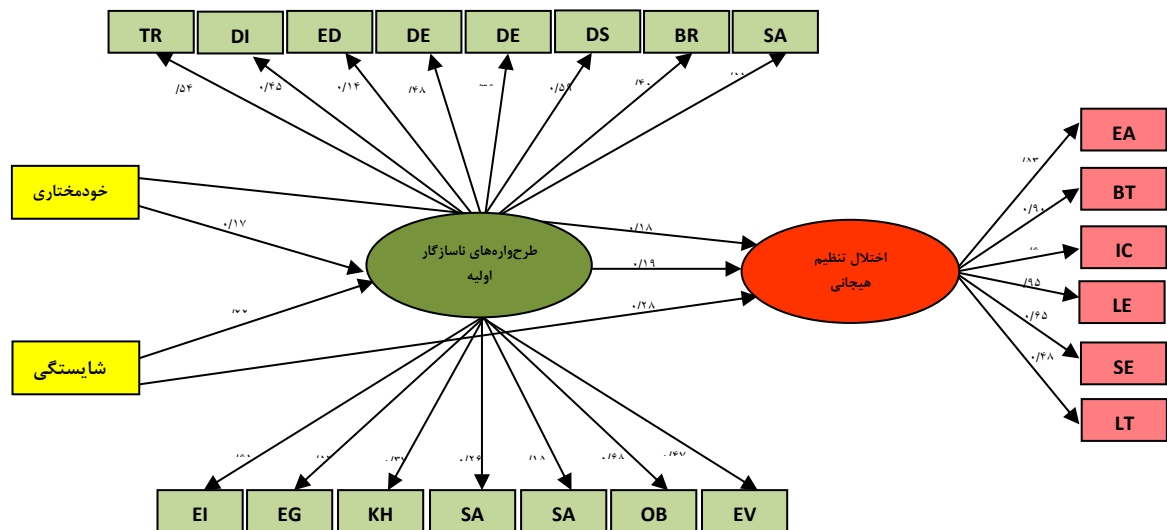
TR
DI
ED
DE
DE
DS
BR
SA

/۵۴
۰/۴۵
۰/۱۴
/۴۸
/۰۰
۰/۵۸
/۴۰
/۰۰

خودمختاری
۰/۱۷
/۷۷
شایستگی

طرح‌واره‌های ناسازگار اولیه

۰/۱۸
۰/۱۹
۰/۲۸

اختلال تنظیم هیجانی

/۸۳
۰/۹۰
/۸
/۹۵
۰/۶۵
۰/۴۸

EA
BT
IC
LE
SE
LT

/۸۰
/۰۰
/۳۳
۰/۲۶
/۱۸
۰/۶۸
/۶۷

EI
EG
KH
SA
SA
OB
EV